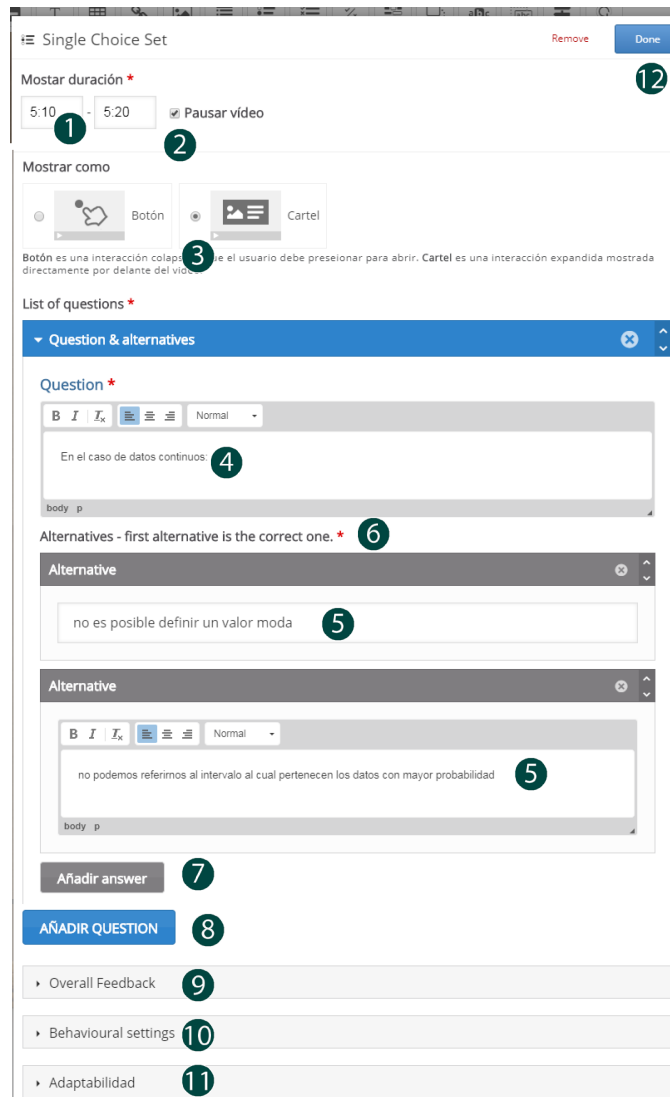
Single Choice Set

Remove

Done

12

Mostar duración *

5:10 - 5:20

1

Pausar vídeo

2

Mostrar como

Botón

Cartel

3

Botón es una interacción colaps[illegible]e el usuario debe preseionar para abrir. Cartel es una interacción expandida mostrada directamente por delante del víde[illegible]

List of questions *

Question & alternatives

Question *

B I $I_x$ Normal

En el caso de datos continuos:

4

body p

Alternatives - first alternative is the correct one. *

6

Alternative

no es posible definir un valor moda

5

Alternative

B I $I_x$ Normal

no podemos referirnos al intervalo al cual pertenecen los datos con mayor probabilidad

5

body p

Añadir answer

7

AÑADIR QUESTION

8

Overall Feedback

9

Behavioural settings

10

Adaptabilidad

11